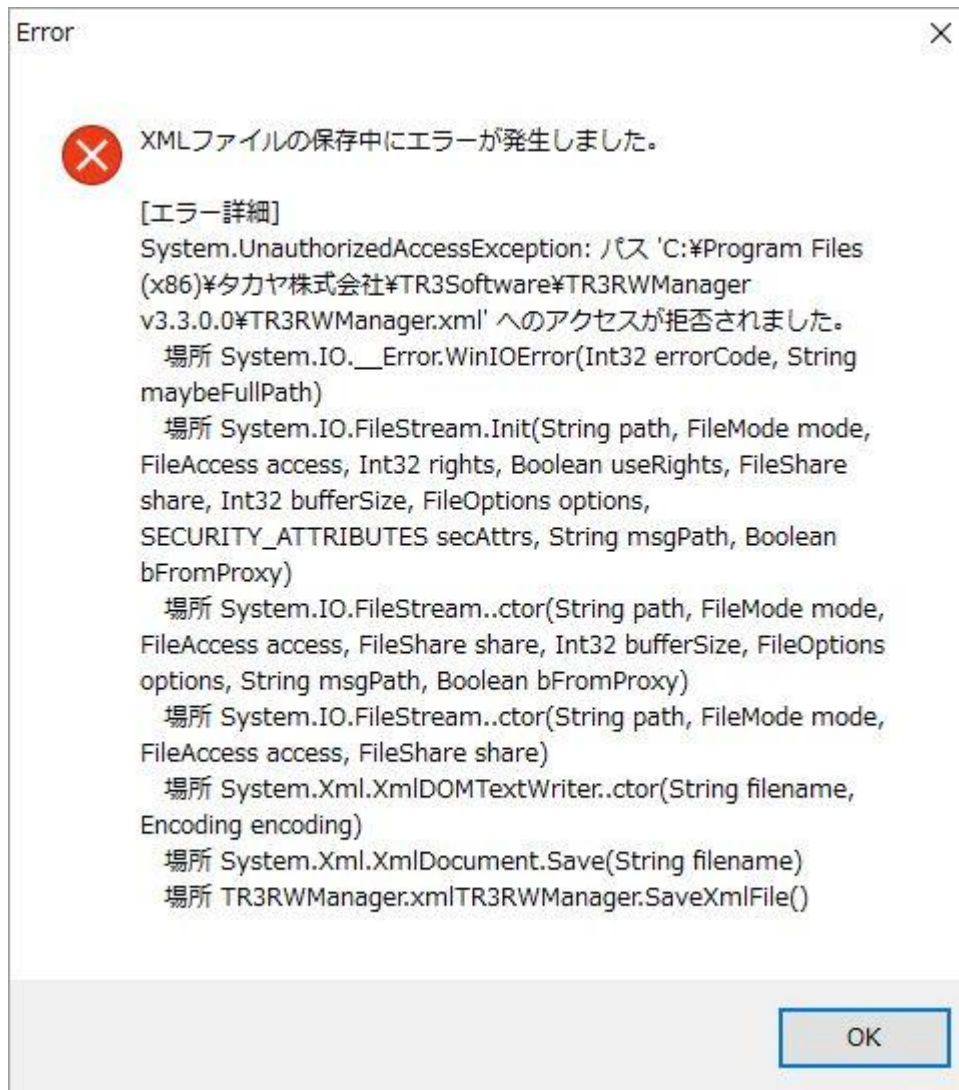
Error

×

XMLファイルの保存中にエラーが発生しました。

[エラー詳細]
System.UnauthorizedAccessException: パス 'C:¥Program Files (x86)¥タカヤ株式会社¥TR3Software¥TR3RWManager v3.3.0.0¥TR3RWManager.xml' へのアクセスが拒否されました。
場所 System.IO.__Error.WinIOError(Int32 errorCode, String maybeFullPath)
場所 System.IO.FileStream.Init(String path, FileMode mode, FileAccess access, Int32 rights, Boolean useRights, FileShare share, Int32 bufferSize, FileOptions options, SECURITY_ATTRIBUTES secAttrs, String msgPath, Boolean bFromProxy)
場所 System.IO.FileStream..ctor(String path, FileMode mode, FileAccess access, FileShare share, Int32 bufferSize, FileOptions options, String msgPath, Boolean bFromProxy)
場所 System.IO.FileStream..ctor(String path, FileMode mode, FileAccess access, FileShare share)
場所 System.Xml.XmlDOMTextWriter..ctor(String filename, Encoding encoding)
場所 System.Xml.XmlDocument.Save(String filename)
場所 TR3RWManager.xmlTR3RWManager.SaveXmlFile()

OK